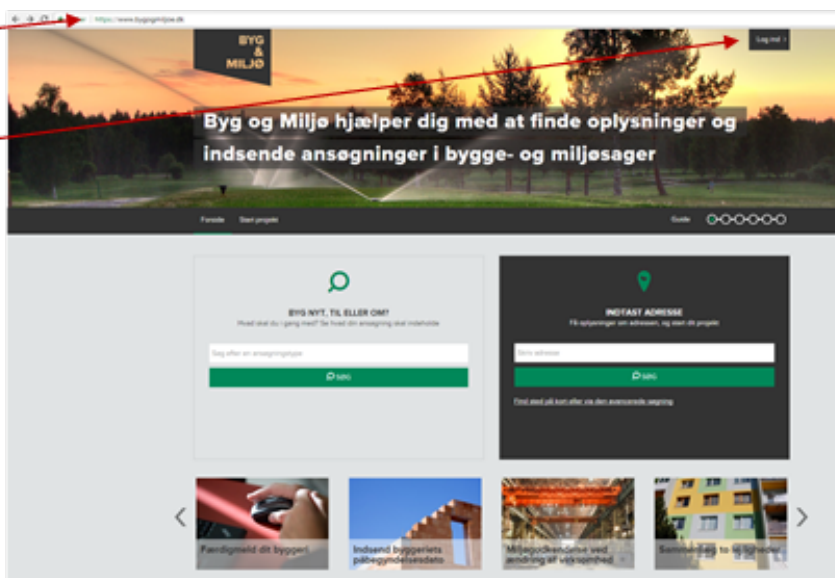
https://www.bygogmiljoe.dk

BYG & MILJØ

Log ind

Byg og Miljø hjælper dig med at finde oplysninger og indsende ansøgninger i bygge- og miljøsager

Forside Start projekt

Guide

BYG NYT, TIL ELLER OM?

Hvad skal du i gang med? Se hvad din ansøgning skal indeholde

Søg efter en ansøgningstype

SØG

INDTAST ADRESSE

Få oplysninger om adressen, og start dit projekt

Skriv adresse

SØG

Find sted på kort eller via den avancerede søgning

Færdigmeld dit byggeri

Indsend byggeriets påbegyndelsesdato

Miljøgodkendelse ved ændring af virksomhed

Sammenlæg to lejligheder